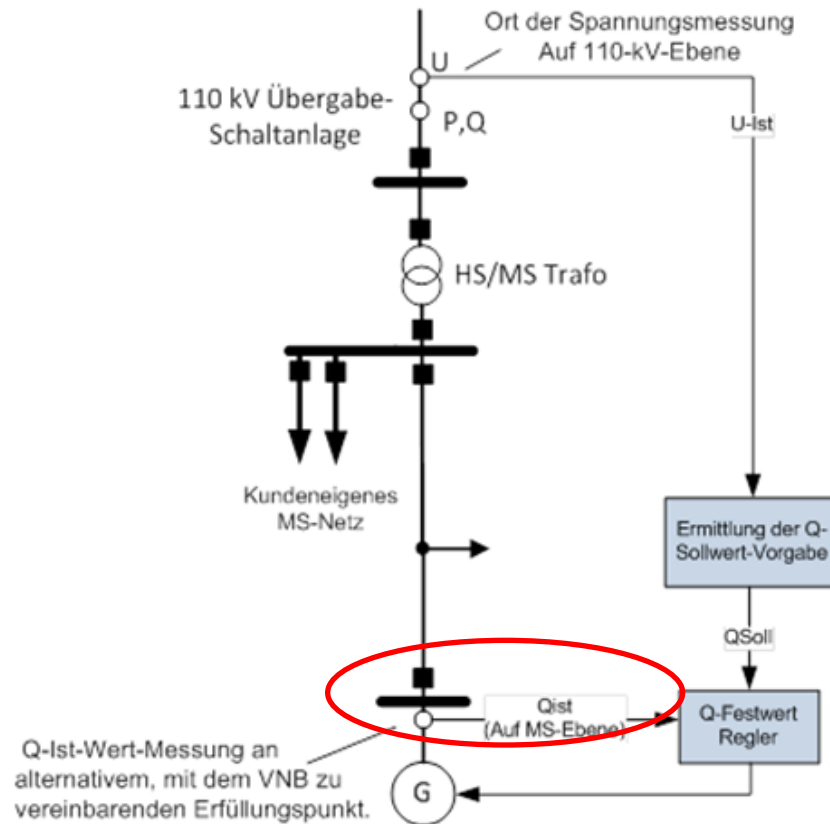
Ort der Spannungsmessung
Auf 110-kV-Ebene

U

110 kV Übergabe-
Schaltanlage

P,Q

U-Ist

HS/MS Trafo

Kundeneigenes
MS-Netz

Ermittlung der Q-
Sollwert-Vorgabe

QSoll

Qist
(Auf MS-Ebene)

Q-Festwert
Regler

Q-Ist-Wert-Messung an alternativem, mit dem VNB zu vereinbarenden Erfüllungspunkt.

G